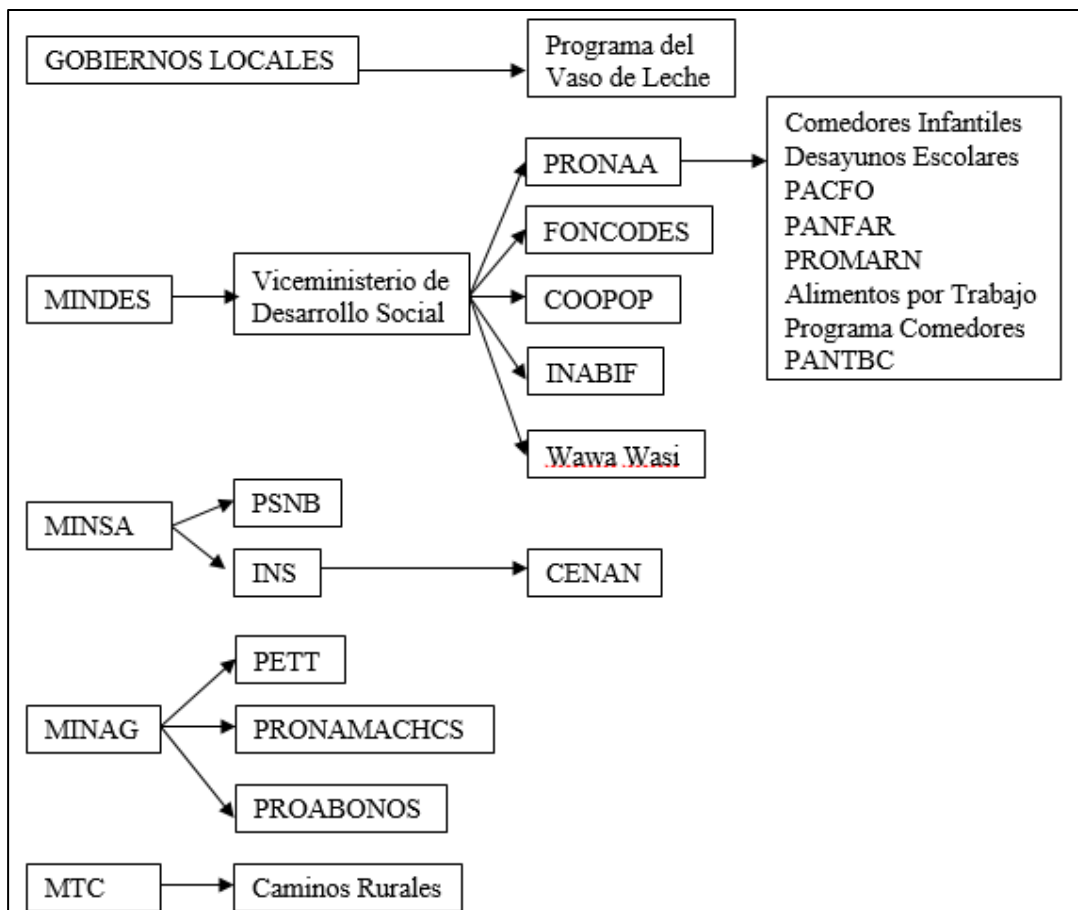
GOBIERNOS LOCALES

Programa del Vaso de Leche

PRONAA

Comedores Infantiles
Desayunos Escolares
PACFO
PANFAR
PROMARN
Alimentos por Trabajo
Programa Comedores
PANTBC

FONCODES

MINDES

Viceministerio de Desarrollo Social

COOPOP

INABIF

Wawa Wasi

MINSA

PSNB

INS

CENAN

PETT

MINAG

PRONAMACHCS

PROABONOS

MTC

Caminos Rurales